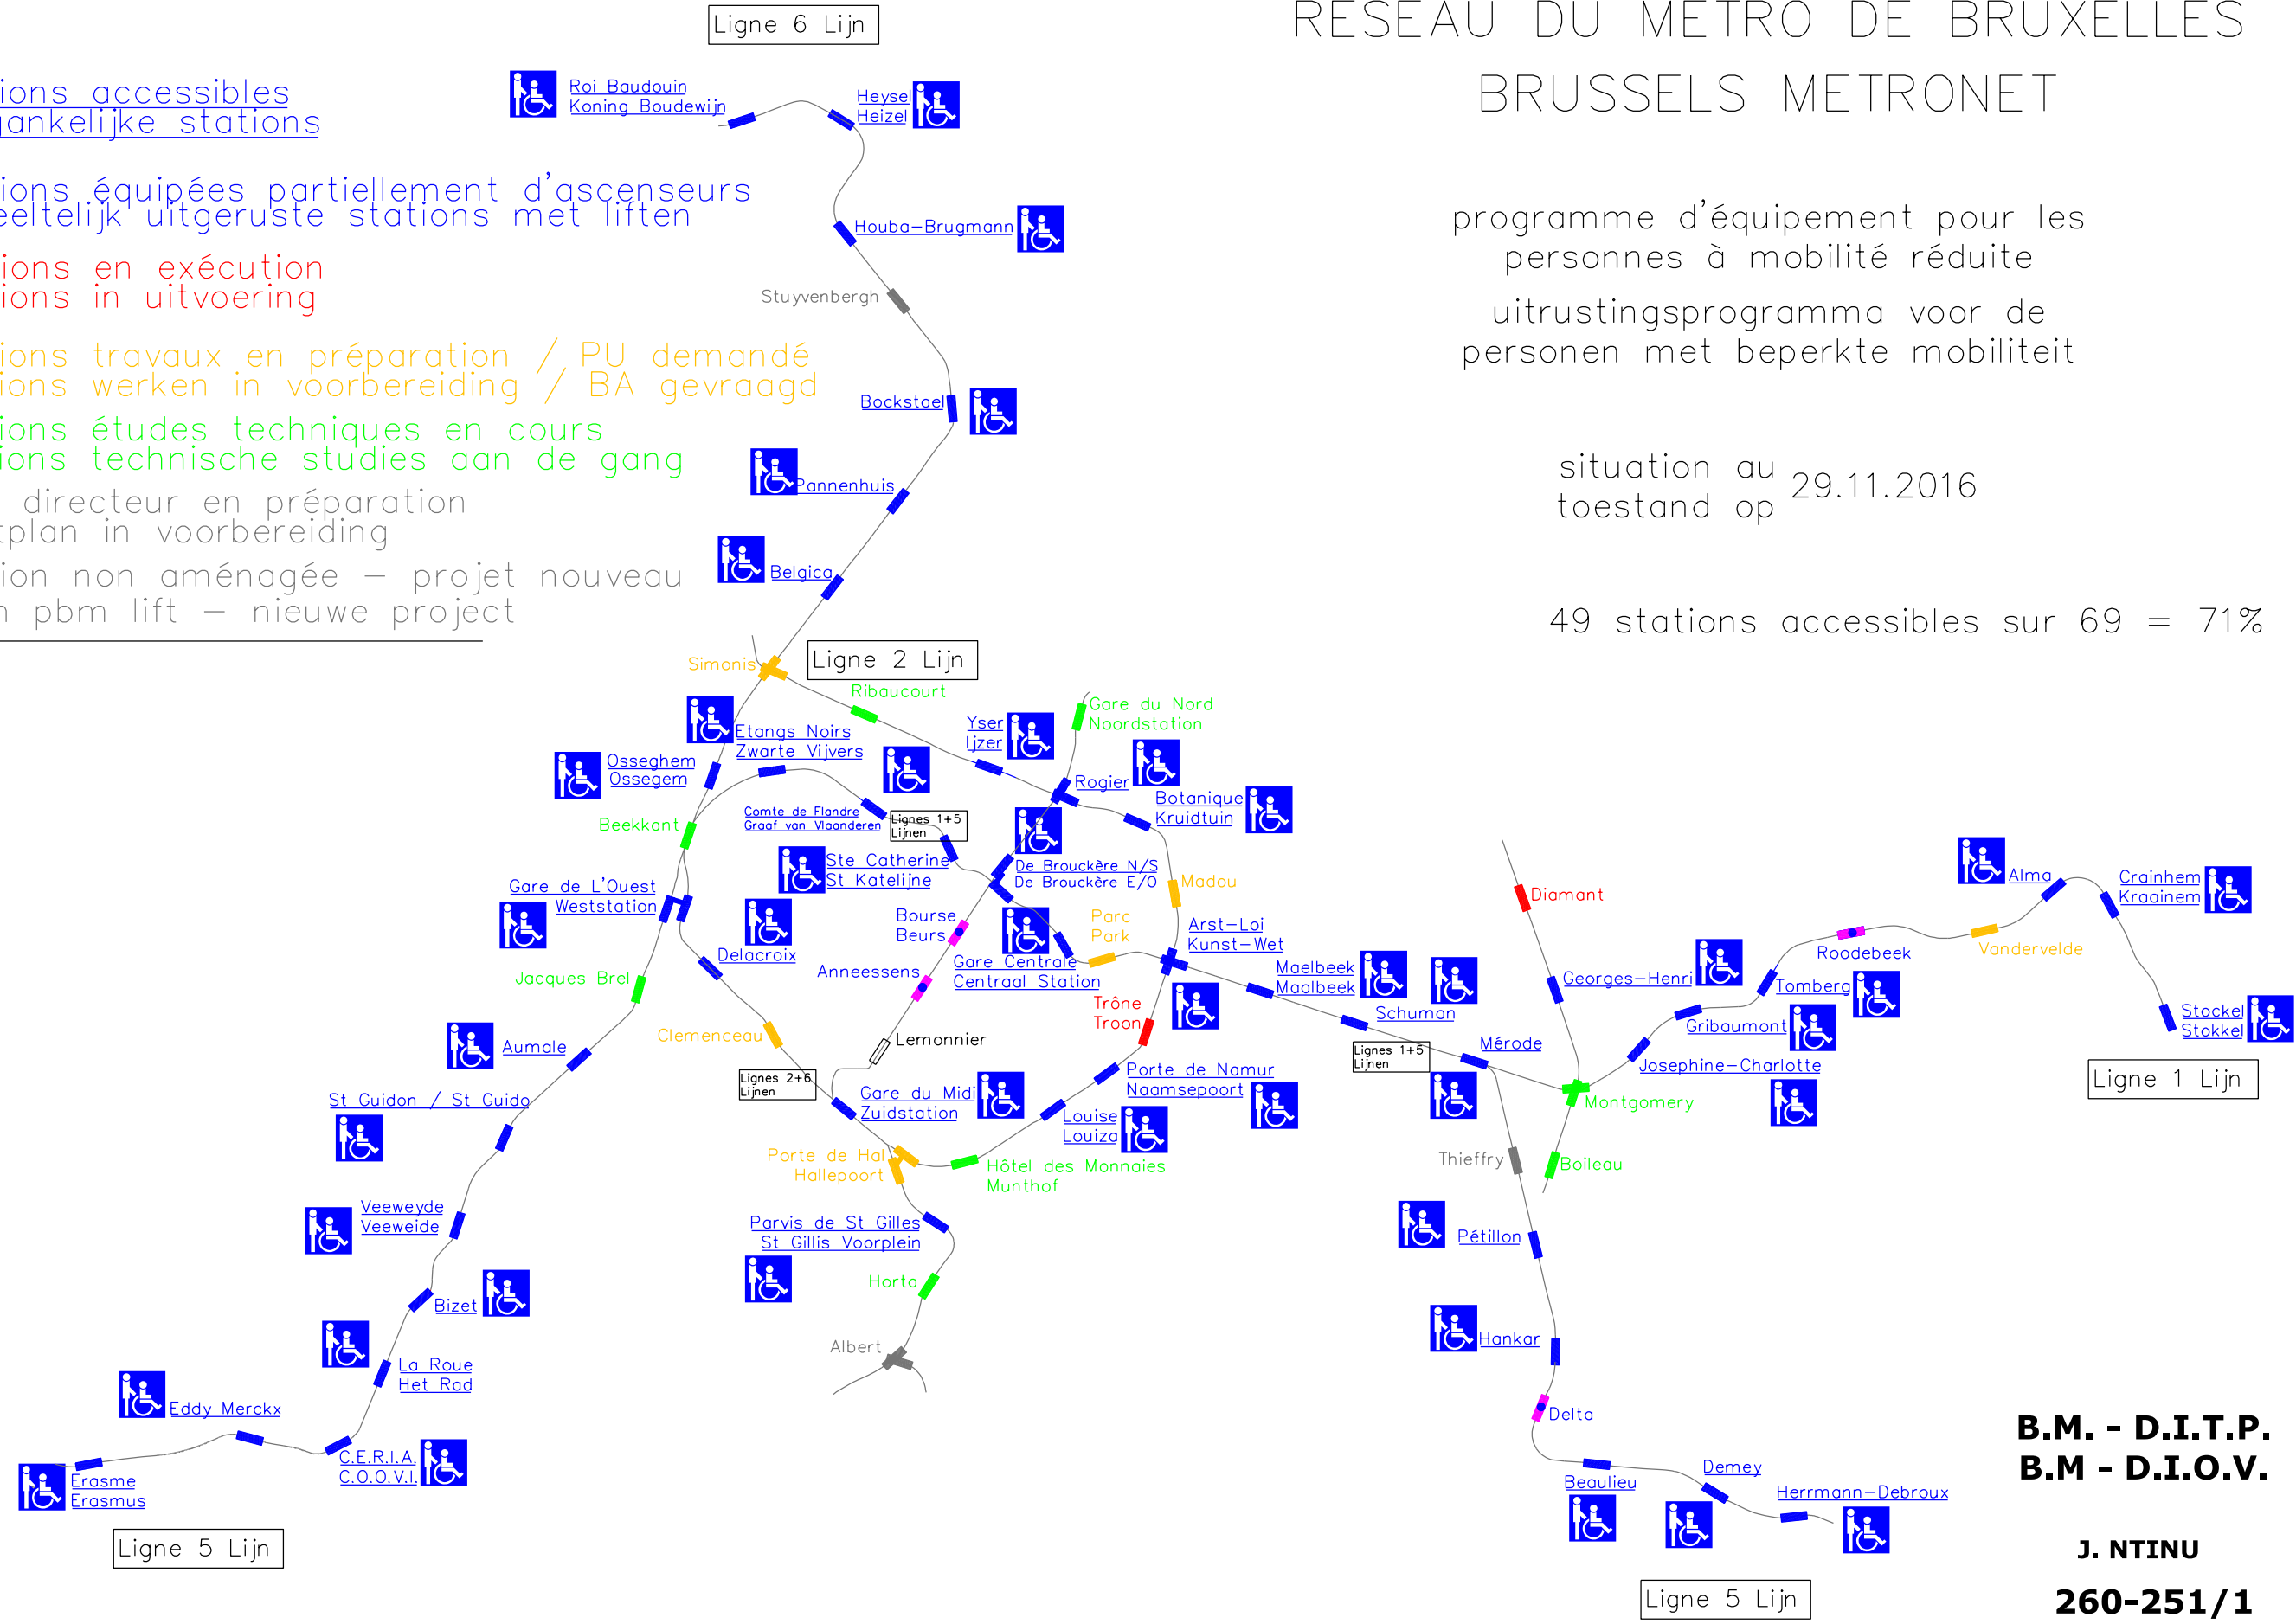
Ligne 6 Lijn

RESEAU DU METRO DE BRUXELLES
BRUSSELS METRONET

ions accessibles
ankelijke stations

ions équipées partiellement d'ascenseurs
eeltelijk uitgeruste stations met liften

ions en exécution
ions in uitvoering

ions travaux en préparation / PU demandé
ions werken in voorbereiding / BA gevraagd

ions études techniques en cours
ions technische studies aan de gang

directeur en préparation
plan in voorbereiding

ion non aménagée — projet nouveau
n pbm lift — nieuwe project

programme d'équipement pour les personnes à mobilité réduite

uitrustingsprogramma voor de personen met beperkte mobiliteit

situation au
toestand op
29.11.2016

49 stations accessibles sur 69 = 71%

Roi Baudouin
Koning Boudewijn
Heysel
Heizel
Houba-Brugmann
Stuyvenbergh
Bockstael
Pannenhuis
Belgica
Simonis
Ligne 2 Lijn
Ribaucourt
Etangs Noirs
Zwarte Vijvers
Osseghem
Ossegem
Yser
Ijzer
Gare du Nord
Noordstation
Rogier
Botanique
Kruidtuin
Beekkant
Comte de Flandre
Graaf van Vlaanderen
Lignes 1+5
Lijnen
Ste Catherine
St Katelijne
De Brouckère N/S
De Brouckère E/O
Madou
Gare de L'Ouest
Weststation
Bourse
Beurs
Parc
Park
Arst-Loi
Kunst-Wet
Delacroix
Gare Centrale
Centraal Station
Anneessens
Maelbeek
Maalbeek
Jacques Brel
Trône
Troon
Schuman
Lemonnier
Clemenceau
Lignes 1+5
Lijnen
Aumale
Lignes 2+6
Lijnen
Gare du Midi
Zuidstation
Porte de Namur
Naamsepoort
St Guidon / St Guido
Louise
Louiza
Porte de Hal
Hallepoort
Hôtel des Monnaies
Munthof
Parvis de St Gilles
St Gillis Voorplein
Veeweyde
Veeweide
Horta
Bizet
Albert
La Roue
Het Rad
Eddy Merckx
C.E.R.I.A.
C.O.O.V.I.
Erasme
Erasmus
Ligne 5 Lijn
Diamant
Georges-Henri
Alma
Crainhem
Kraainem
Roodebeek
Vandervelde
Tomberg
Gribaumont
Stockel
Stokkel
Mérode
Josephine-Charlotte
Montgomery
Ligne 1 Lijn
Thieffry
Boileau
Pétillon
Hankar
Delta
Beaulieu
Demey
Herrmann-Debroux
Ligne 5 Lijn

B.M. - D.I.T.P.
B.M - D.I.O.V.

J. NTINU

260-251/1